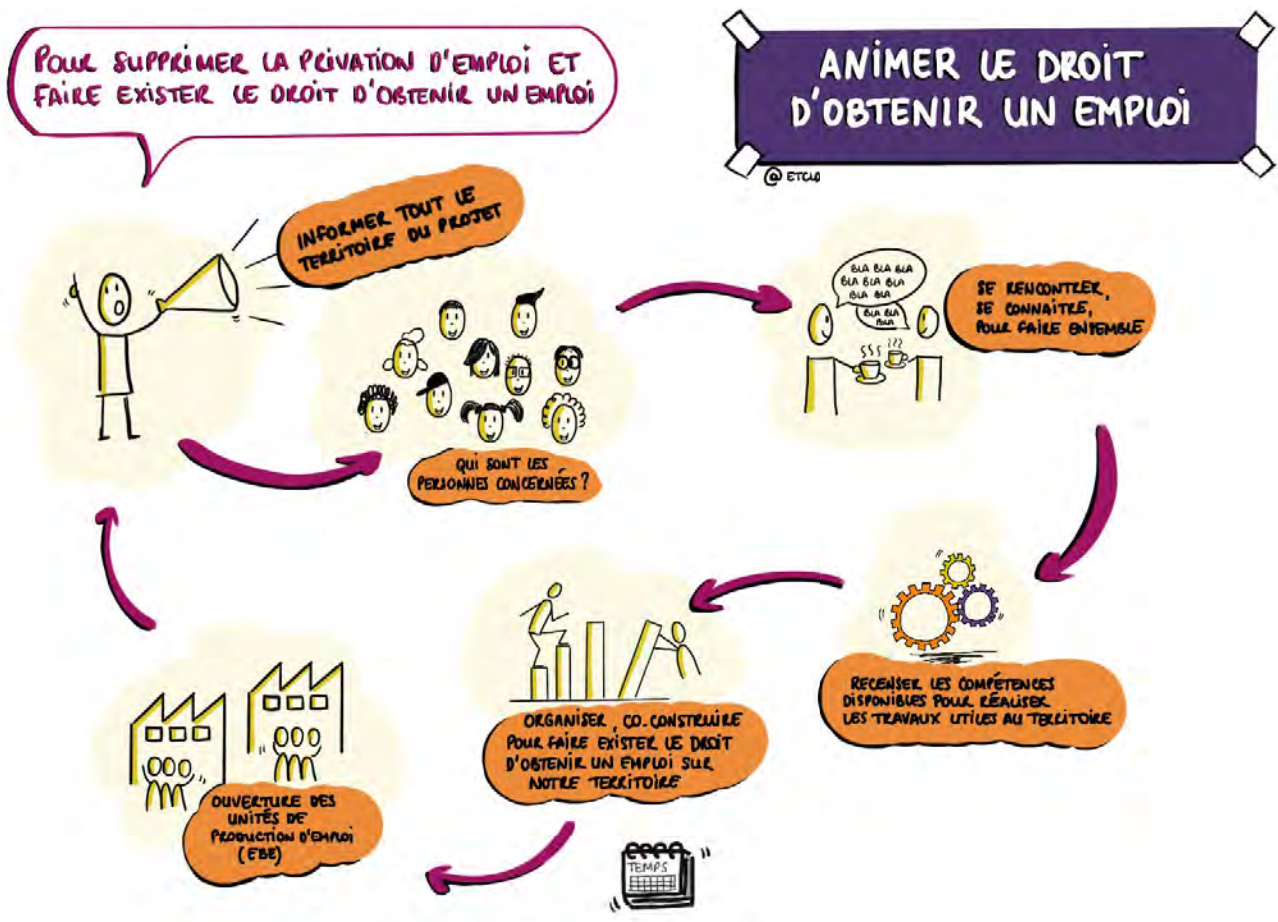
POUR SUPPRIMER LA PRIVATION D'EMPLOI ET FAIRE EXISTER LE DROIT D'OBTENIR UN EMPLOI

ANIMER LE DROIT D'OBTENIR UN EMPLOI

@ ETCLD

INFORMER TOUT LE TERRITOIRE DU PROJET

QUI SONT LES PERSONNES CONCERNÉES ?

BLA BLA BLA BLA BLA BLA BLA BLA

BLA BLA BLA

SE RENCONTRER, SE CONNAÎTRE, POUR FAIRE ENSEMBLE

RECENSER LES COMPÉTENCES DISPONIBLES POUR RÉALISER LES TRAVAUX UTILES AU TERRITOIRE

ORGANISER, CO-CONSTRUIRE POUR FAIRE EXISTER LE DROIT D'OBTENIR UN EMPLOI SUR NOTRE TERRITOIRE

TEMPS

OUVERTURE DES UNITÉS DE PRODUCTION D'EMPLOI (EBE)